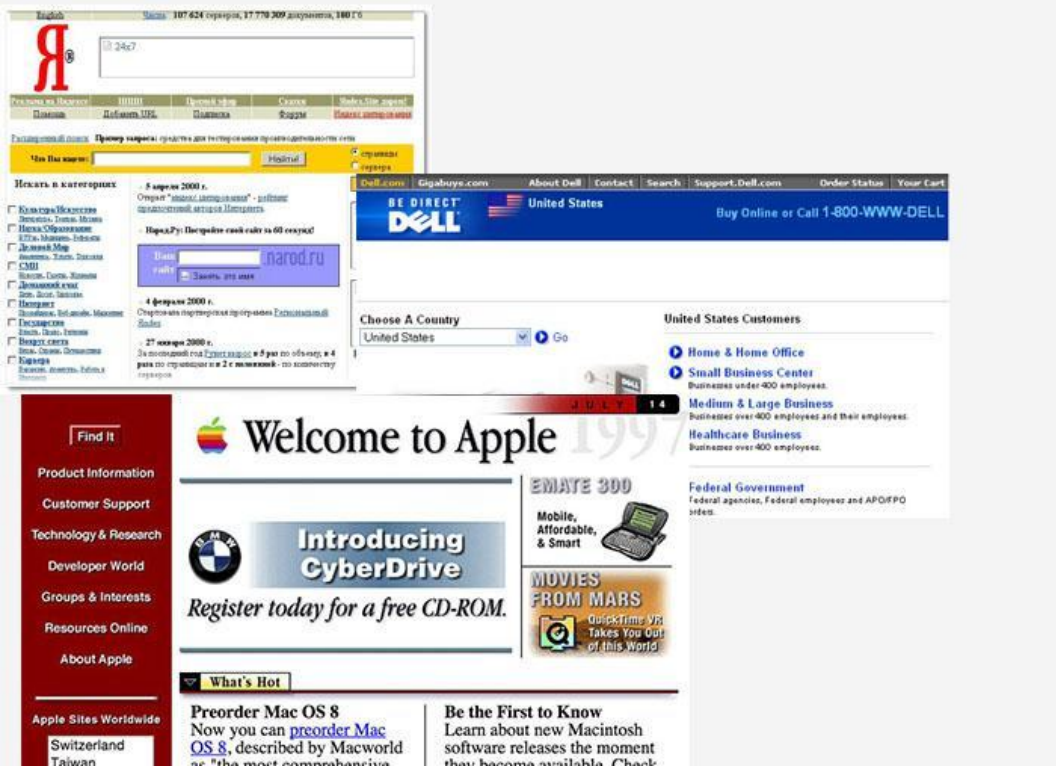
English

Часы 107 624 серверов, 17 770 309 документов, 100 Гб

Я

24x7

Реклама на Яндексе | Помощь | Добавить URL | Подписка | Форум | Яндекс.Site

Расширенный поиск Пример запроса: средства для тестирования производительности сети

Что Вы ищете: Найти

страницы
сервера

Искать в категориях

Культура/Искусство
Наука/Образование
Деловой Мир
СМИ
Домашний очаг
Интернет
Государство
Вокруг света
Карьера

5 апреля 2000 г.

Народ.Ру: Постройте свой сайт за 60 секунд!

Ваш сайт
.narod.ru
Занять это имя

4 февраля 2000 г.

27 января 2000 г.

Dell.com | Gigabuys.com | About Dell | Contact | Search | Support.Dell.com | Order Status | Your Cart

BE DIRECT
DELL

United States

Buy Online or Call 1-800-WWW-DELL

Choose A Country
United States
Go

United States Customers

Home & Home Office

Small Business Center
Businesses under 400 employees.

Medium & Large Business
Businesses over 400 employees and their employees.

Healthcare Business
Businesses over 400 employees.

Federal Government
Federal agencies, Federal employees and APO/FPO orders.

JULY 14 1997

Find It

Product Information

Customer Support

Technology & Research

Developer World

Groups & Interests

Resources Online

About Apple

Apple Sites Worldwide

Switzerland
Taiwan

Welcome to Apple

Introducing CyberDrive
Register today for a free CD-ROM.

EMATE 300
Mobile, Affordable, & Smart

MOVIES FROM MARS
QuickTime VR Takes You Out of this World

What's Hot

Preorder Mac OS 8
Now you can preorder Mac OS 8, described by Macworld as "the most comprehensive

Be the First to Know
Learn about new Macintosh software releases the moment they become available. Check